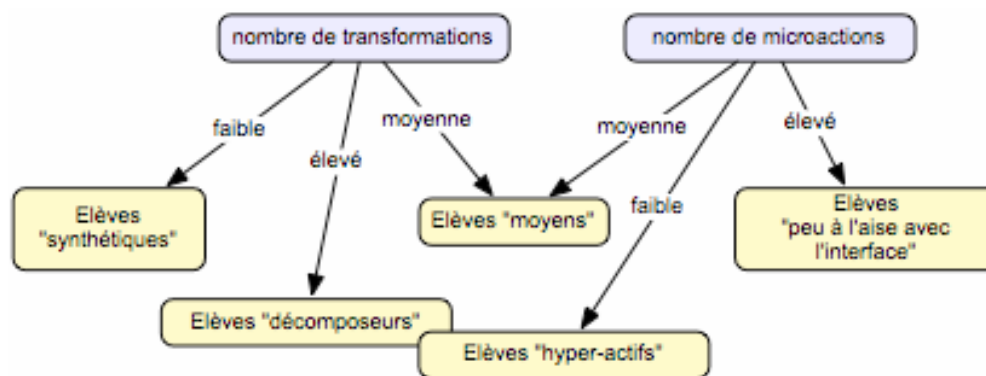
nombre de transformations

nombre de microactions

faible

élevé

moyenne

moyenne

faible

élevé

Elèves "synthétiques"

Elèves "moyens"

Elèves "peu à l'aise avec l'interface"

Elèves "décomposeurs"

Elèves "hyper-actifs"